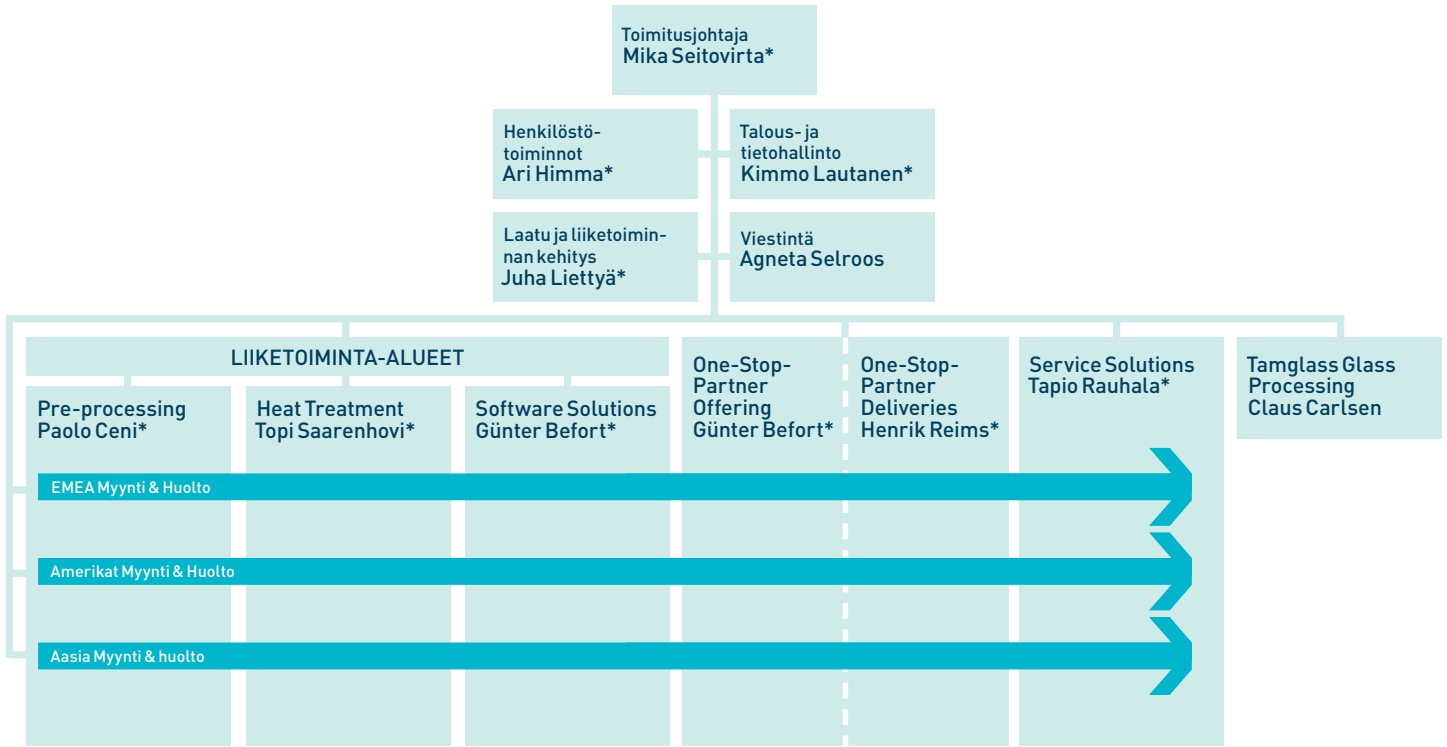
Toimitusjohtaja
Mika Seitovirta*

Henkilöstötoiminnot
Ari Himma*

Talous- ja tietohallinto
Kimmo Lautanen*

Laatu ja liiketoiminnan kehitys
Juha Liettyä*

Viestintä
Agneta Selroos

LIIKETOIMINTA-ALUEET

Pre-processing
Paolo Ceni*

Heat Treatment
Topi Saarenhovi*

Software Solutions
Günter Befort*

One-Stop-Partner Offering
Günter Befort*

One-Stop-Partner Deliveries
Henrik Reims*

Service Solutions
Tapio Rauhala*

Tamglass Glass Processing
Claus Carlsen

EMEA Myynti & Huolto

Amerikat Myynti & Huolto

Aasia Myynti & huolto